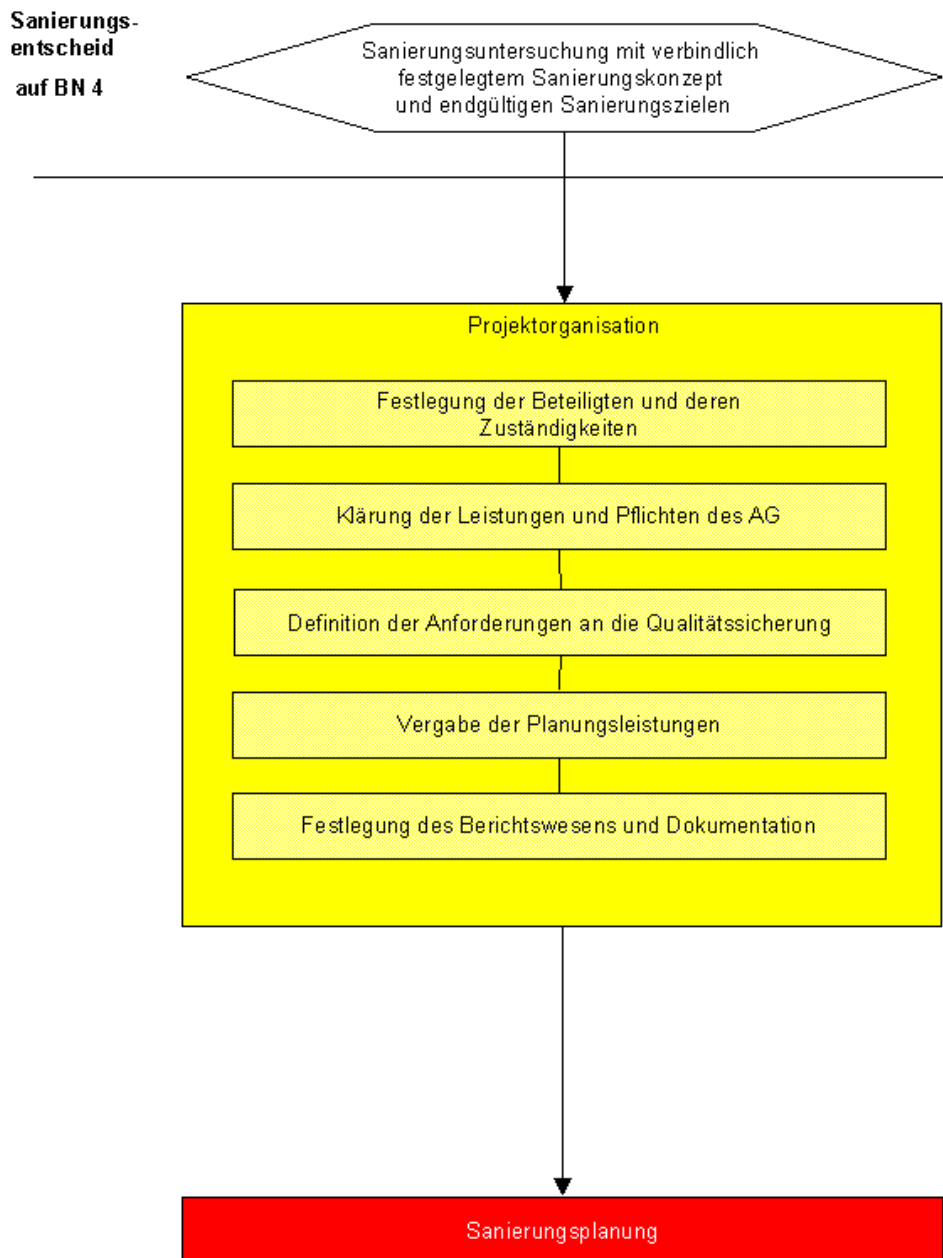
Sanierungsentscheid

auf BN 4

Sanierungsuntersuchung mit verbindlich festgelegtem Sanierungskonzept und endgültigen Sanierungszielen

Projektorganisation

Festlegung der Beteiligten und deren Zuständigkeiten

Klärung der Leistungen und Pflichten des AG

Definition der Anforderungen an die Qualitätssicherung

Vergabe der Planungsleistungen

Festlegung des Berichtswesens und Dokumentation

Sanierungsplanung